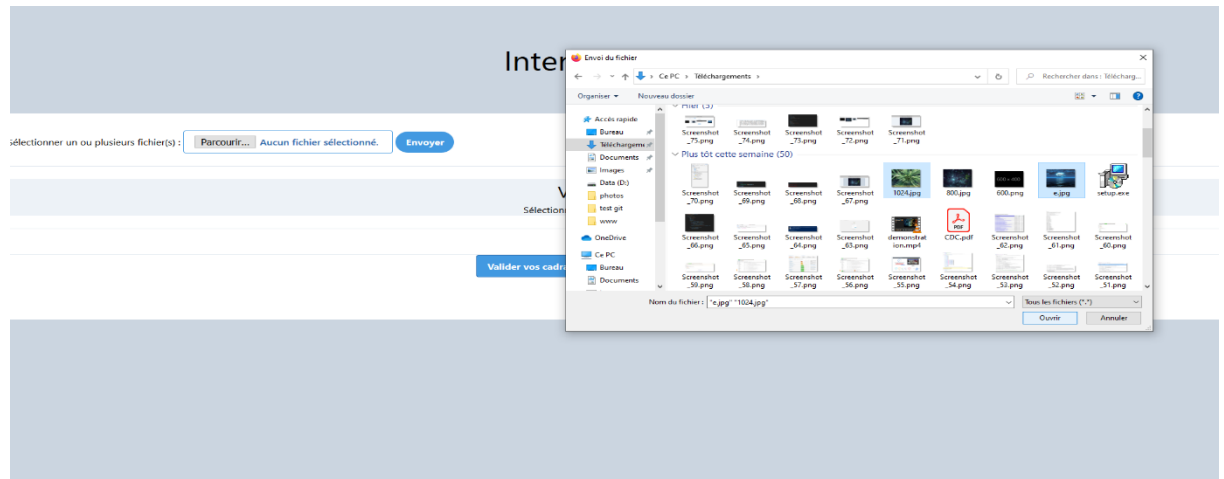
Inter

électionner un ou plusieurs fichier(s) : Parcourir... Aucun fichier sélectionné. Envoyer

V
Sélection

Valider vos cadra

Envoi du fichier

Ce PC › Téléchargements ›

Rechercher dans : Télécharg...

Organiser ▾ Nouveau dossier

Accès rapide
Bureau
Téléchargemu
Documents
Images
Data (D:)
photos
test git
www
OneDrive
Ce PC
Bureau
Documents

Hier (5)

Screenshot _75.png
Screenshot _74.png
Screenshot _73.png
Screenshot _72.png
Screenshot _71.png

Plus tôt cette semaine (50)

Screenshot _70.png
Screenshot _69.png
Screenshot _68.png
Screenshot _67.png
1024.jpg
800.jpg
600.png
e.jpg
setup.exe
Screenshot _66.png
Screenshot _65.png
Screenshot _64.png
Screenshot _63.png
demonstration.mp4
CDC.pdf
Screenshot _62.png
Screenshot _61.png
Screenshot _60.png
Screenshot _59.png
Screenshot _58.png
Screenshot _57.png
Screenshot _56.png
Screenshot _55.png
Screenshot _54.png
Screenshot _53.png
Screenshot _52.png
Screenshot _51.png

Nom du fichier : "e.jpg" "1024.jpg"

Tous les fichiers (*.*)

Ouvrir

Annuler